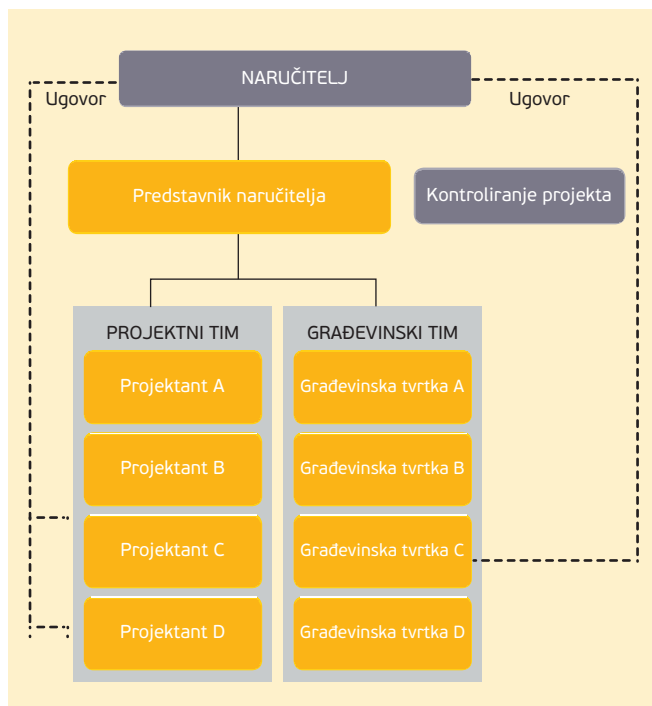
NARUČITELJ

Ugovor

Ugovor

Predstavnik naručitelja

Kontroliranje projekta

PROJEKTNI TIM

Projektant A

Projektant B

Projektant C

Projektant D

GRAĐEVINSKI TIM

Građevinska tvrtka A

Građevinska tvrtka B

Građevinska tvrtka C

Građevinska tvrtka D